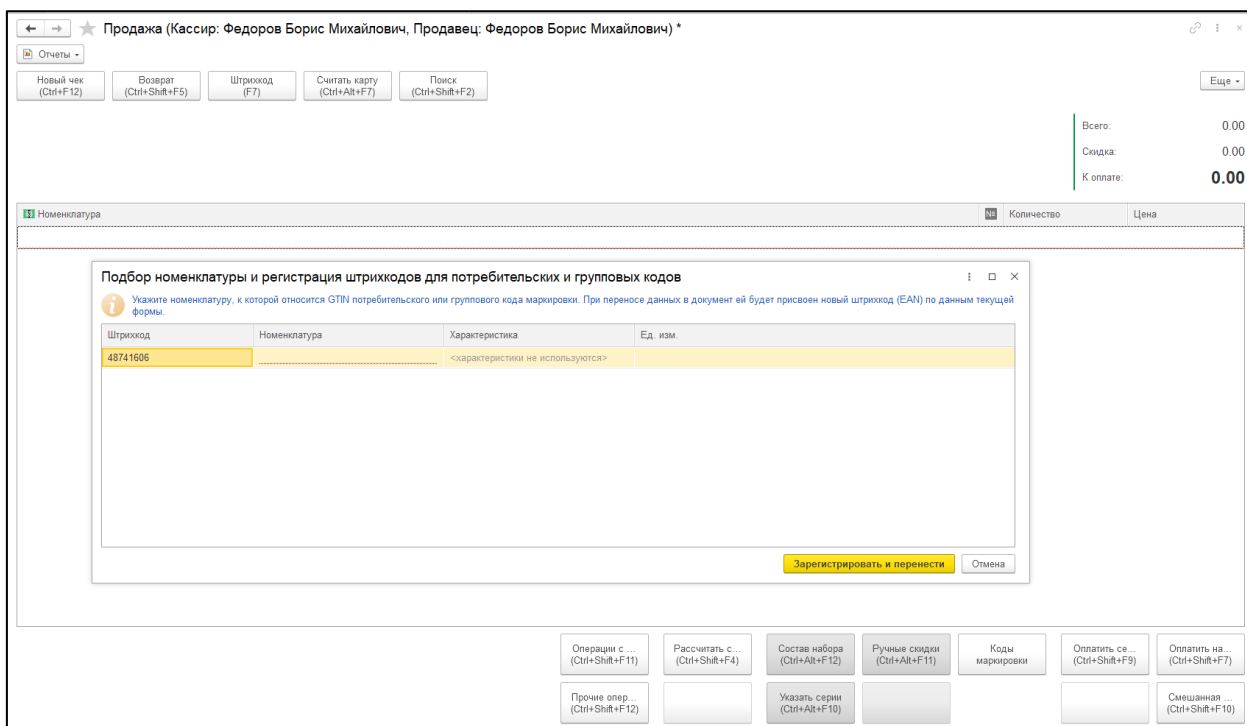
Продажа (Кассир: Федоров Борис Михайлович, Продавец: Федоров Борис Михайлович) *

Отчеты

Новый чек (Ctrl+F12)
Возврат (Ctrl+Shift+F5)
Штрихкод (F7)
Считать карту (Ctrl+Alt+F7)
Поиск (Ctrl+Shift+F2)

Еще

Всего: 0.00
Скидка: 0.00
К оплате: 0.00

| Номенклатура | № | Количество | Цена |
|---|---|---|---|

Подбор номенклатуры и регистрация штрихкодов для потребительских и групповых кодов

Укажите номенклатуру, к которой относится GTIN потребительского или группового кода маркировки. При переносе данных в документ ей будет присвоен новый штрихкод (EAN) по данным текущей формы.

| Штрихкод | Номенклатура | Характеристика | Ед. изм. |
|---|---|---|---|
| 48741606 | | <характеристики не используются> | |

Зарегистрировать и перенести
Отмена

Операции с ... (Ctrl+Shift+F11)
Рассчитать с... (Ctrl+Shift+F4)
Состав набора (Ctrl+Alt+F12)
Ручные скидки (Ctrl+Alt+F11)
Коды маркировки
Оплатить се... (Ctrl+Shift+F9)
Оплатить на... (Ctrl+Shift+F7)
Прочие опер... (Ctrl+Shift+F12)
Указать серии (Ctrl+Alt+F10)
Смешанная ... (Ctrl+Shift+F10)